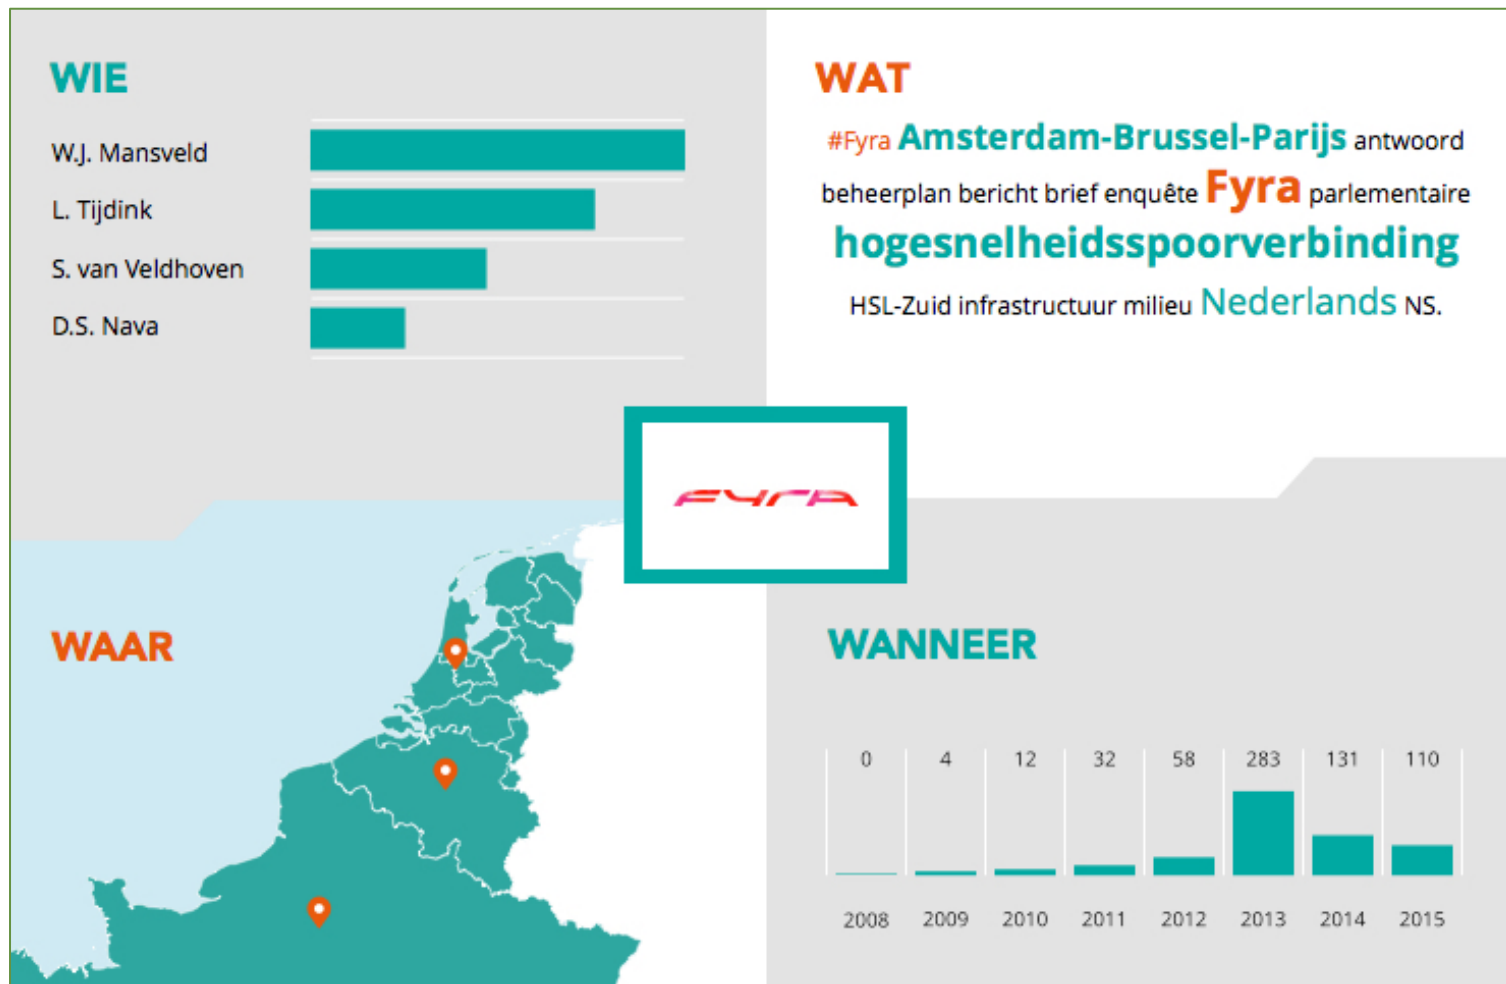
WIE

W.J. Mansveld

L. Tijdink

S. van Veldhoven

D.S. Nava

WAT

#Fyra Amsterdam-Brussel-Parijs antwoord beheerplan bericht brief enquête Fyra parlementaire hogesnelheidsspoorverbinding HSL-Zuid infrastructuur milieu Nederlands NS.

FYRA

WAAR

WANNEER

| 0 | 4 | 12 | 32 | 58 | 283 | 131 | 110 |
|---|---|---|---|---|---|---|---|
| 2008 | 2009 | 2010 | 2011 | 2012 | 2013 | 2014 | 2015 |